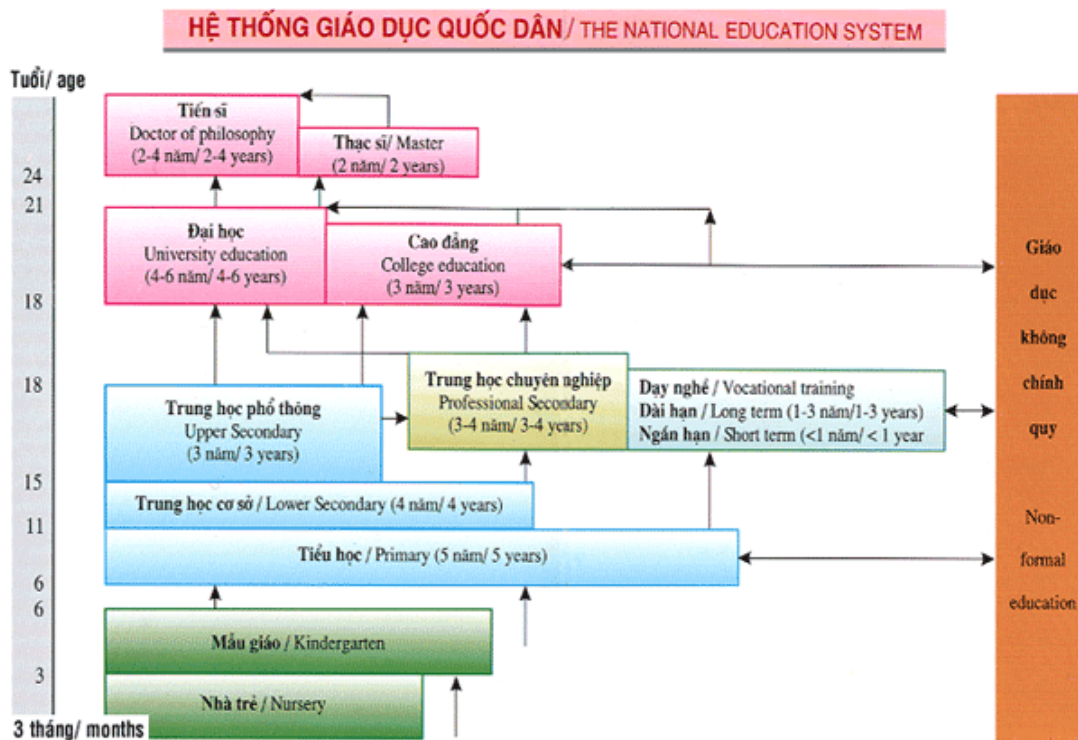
HỆ THỐNG GIÁO DỤC QUỐC DÂN / THE NATIONAL EDUCATION SYSTEM

Tuổi/ age

Tiến sĩ
Doctor of philosophy
(2-4 năm/ 2-4 years)

Thạc sĩ/ Master
(2 năm/ 2 years)

24
21

Đại học
University education
(4-6 năm/ 4-6 years)

Cao đẳng
College education
(3 năm/ 3 years)

18

18

Trung học chuyên nghiệp
Professional Secondary
(3-4 năm/ 3-4 years)

Dạy nghề / Vocational training
Dài hạn / Long term (1-3 năm/1-3 years)
Ngắn hạn / Short term (<1 năm/ < 1 year

Trung học phổ thông
Upper Secondary
(3 năm/ 3 years)

15

Trung học cơ sở / Lower Secondary (4 năm/ 4 years)

11

Tiểu học / Primary (5 năm/ 5 years)

6
6

Mẫu giáo / Kindergarten

3

Nhà trẻ / Nursery

3 tháng/ months

Giáo dục không chính quy

Non-formal education